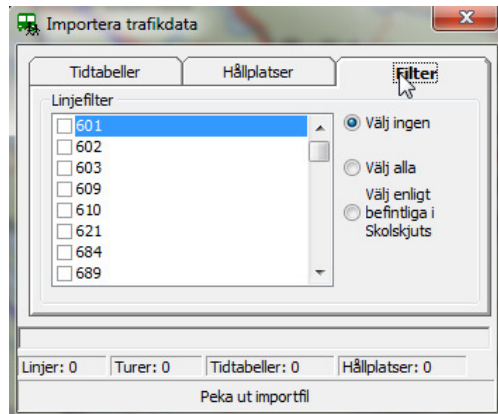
Importera trafikdata

Tidtabeller
Hållplatser
Filter

Linjefilter
601
602
603
609
610
621
684
689

Välj ingen
Välj alla
Välj enligt befintliga i Skolskjuts

Linjer: 0
Turer: 0
Tidtabeller: 0
Hållplatser: 0

Peka ut importfil